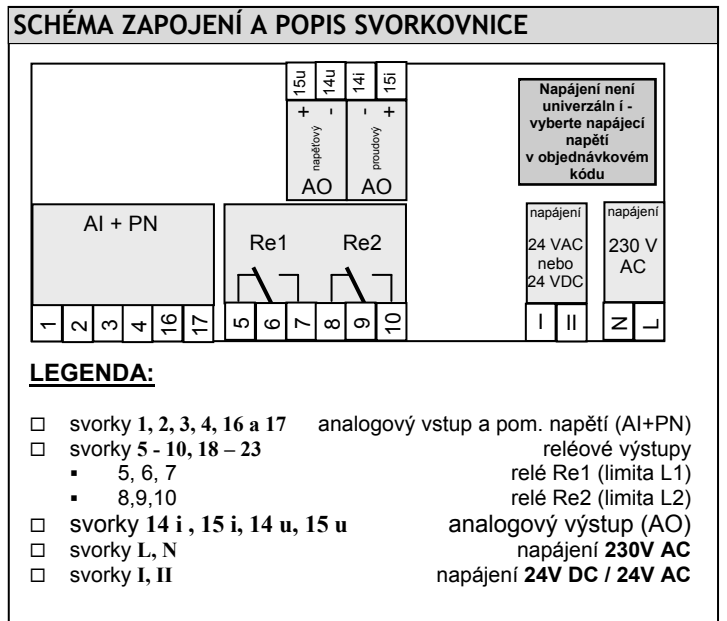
SCHÉMA ZAPOJENÍ A POPIS SVORKOVNICE

15u 14u 14i 15i

+ - - +

napěťový proudový

AO AO

Napájení není univerzáln í - vyberte napájecí napětí v objednávkovém kódu

AI + PN

Re1 Re2

napájení
24 VAC nebo 24 VDC

napájení
230 V AC

1 2 3 4 16 17 5 6 7 8 9 10 I II N L

LEGENDA:

☐ svorky **1, 2, 3, 4, 16 a 17** analogový vstup a pom. napětí (AI+PN)
☐ svorky **5 - 10, 18 – 23** reléové výstupy
▪ 5, 6, 7 relé Re1 (limita L1)
▪ 8,9,10 relé Re2 (limita L2)
☐ svorky **14 i , 15 i, 14 u, 15 u** analogový výstup (AO)
☐ svorky **L, N** napájení **230V AC**
☐ svorky **I, II** napájení **24V DC / 24V AC**